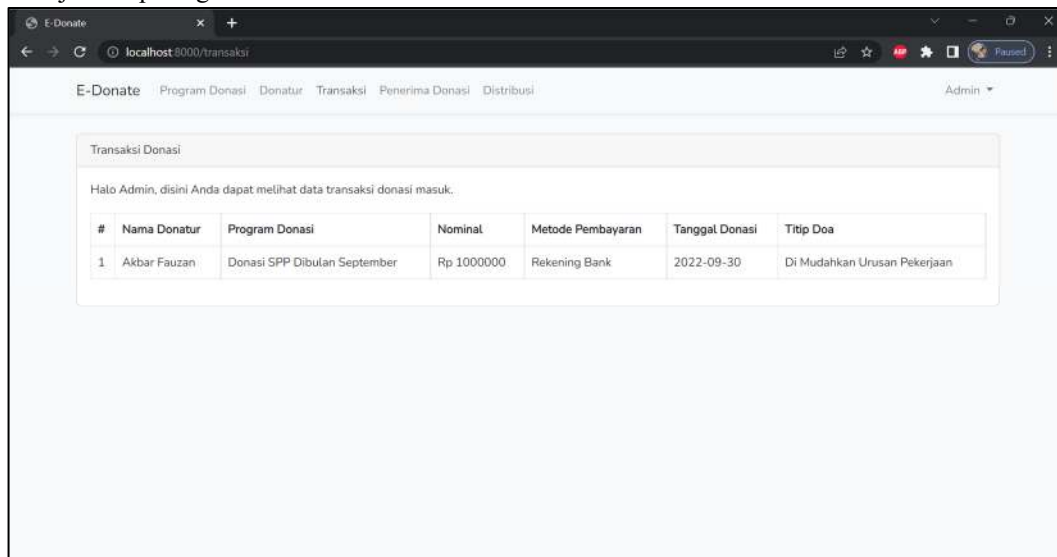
E-Donate
localhost:8000/transaksi
Paused

E-Donate Program Donasi Donatur Transaksi Penerima Donasi Distribusi Admin

Transaksi Donasi

Halo Admin, disini Anda dapat melihat data transaksi donasi masuk.

| # | Nama Donatur | Program Donasi | Nominal | Metode Pembayaran | Tanggal Donasi | Titip Doa |
|---|---|---|---|---|---|---|
| 1 | Akbar Fauzan | Donasi SPP Dibulan September | Rp 1000000 | Rekening Bank | 2022-09-30 | Di Mudahkan Urusan Pekerjaan |